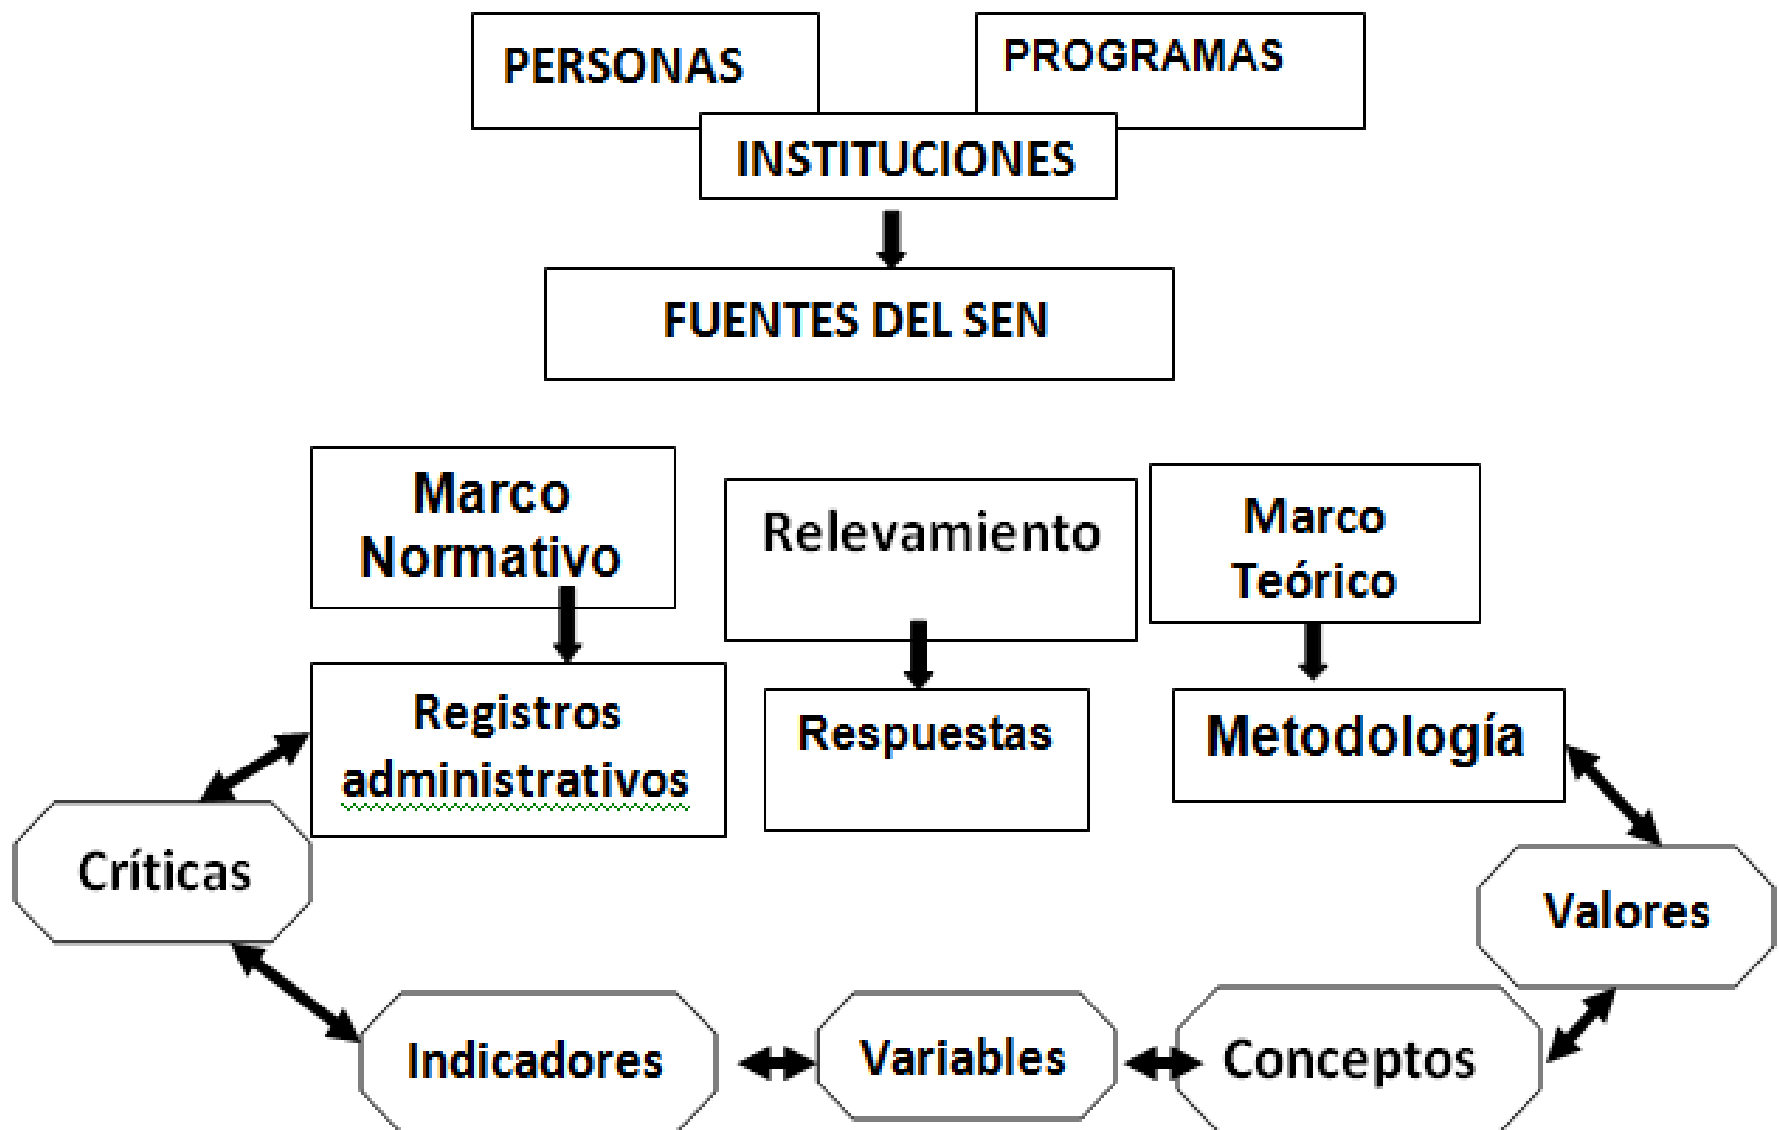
PERSONAS

PROGRAMAS

INSTITUCIONES

FUENTES DEL SEN

Marco Normativo

Relevamiento

Marco Teórico

Registros administrativos

Respuestas

Metodología

Críticas

Valores

Indicadores

Variables

Conceptos